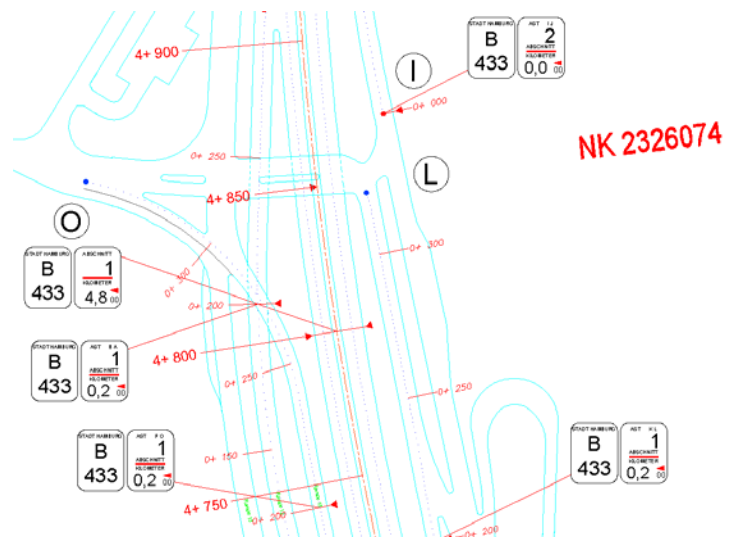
STADT HAMBURG
B
433

AST I J
2
ABSCHNITT
KILOMETER
0,0 00

4+ 900

I

0+ 000

NK 2326074

0+ 250

L

4+ 850

O

0+ 300

STADT HAMBURG
B
433

ABSCHNITT
1
KILOMETER
4,8 00

0+ 150

0+ 200

STADT HAMBURG
B
433

AST B A
1
ABSCHNITT
KILOMETER
0,2 00

4+ 800

0+ 250

0+ 250

STADT HAMBURG
B
433

AST F O
1
ABSCHNITT
KILOMETER
0,2 00

0+ 150

STADT HAMBURG
B
433

AST H L
1
ABSCHNITT
KILOMETER
0,2 00

4+ 750

0+ 200

0+ 200